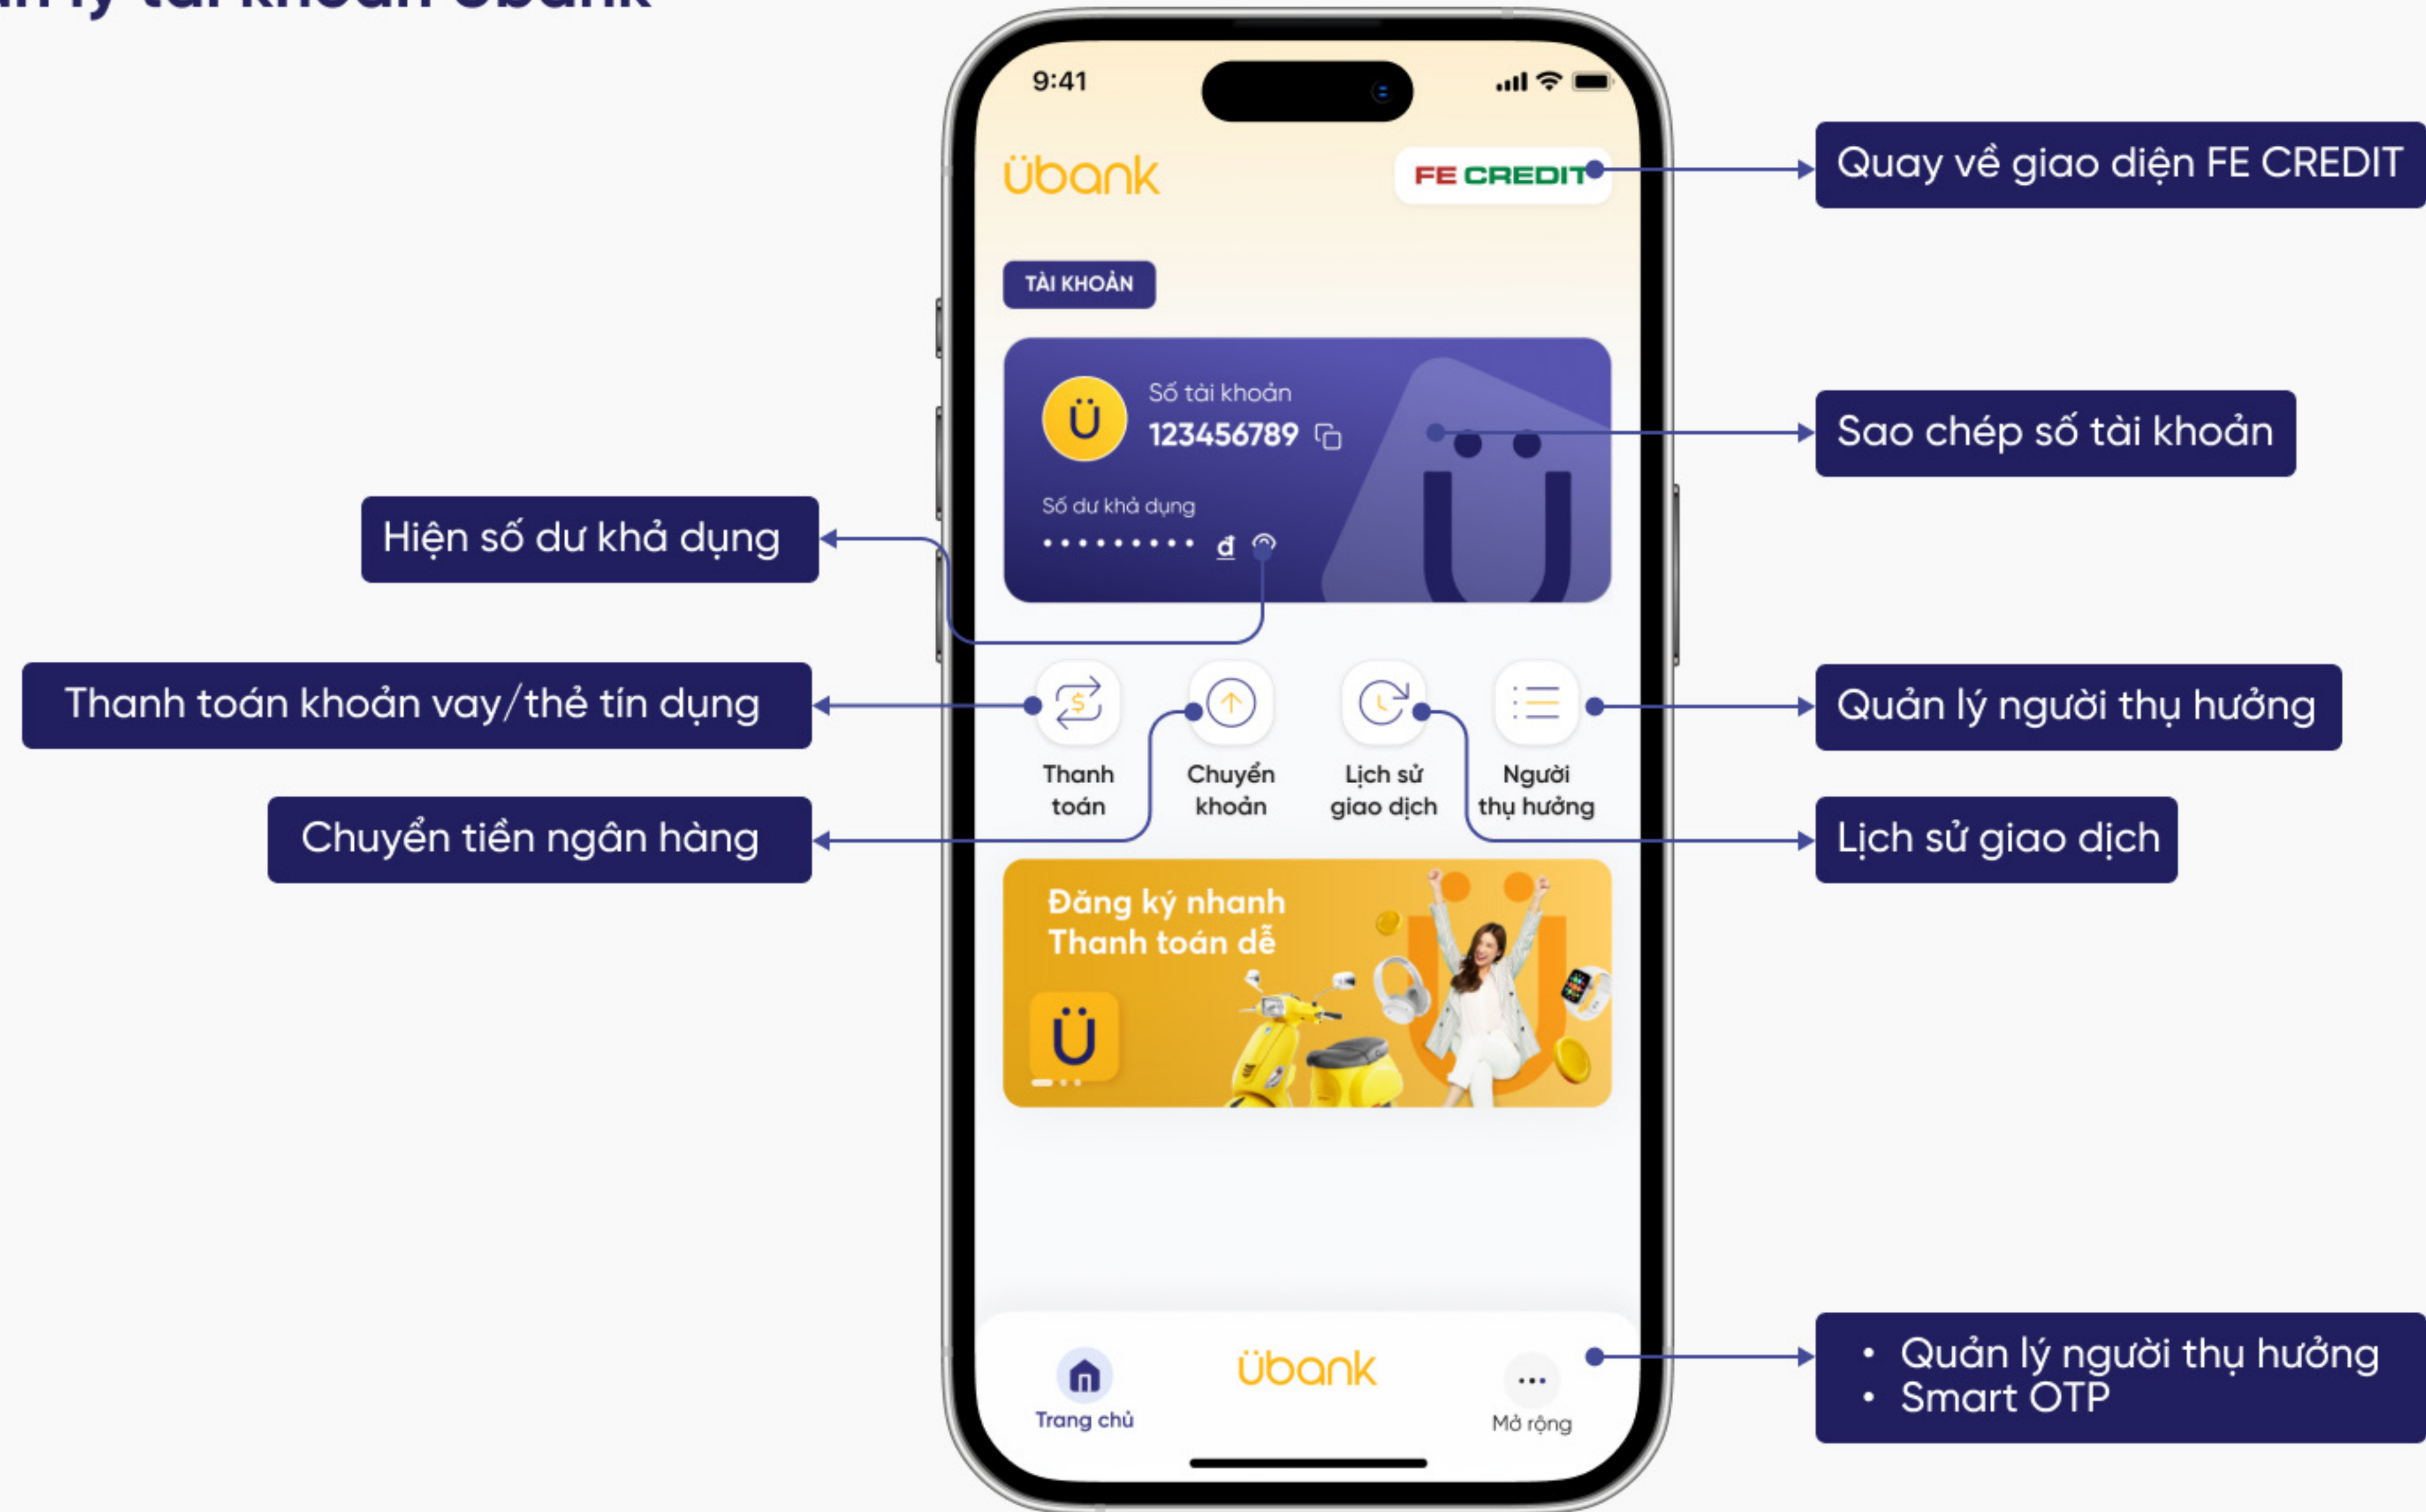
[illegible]

9:41

übank

FE CREDIT

Quay về giao diện FE CREDIT

TÀI KHOẢN

Số tài khoản
123456789

Sao chép số tài khoản

Số dư khả dụng
• • • • • • • • • đ

Hiện số dư khả dụng

Thanh toán khoản vay/thẻ tín dụng

Thanh toán

Chuyển khoản

Lịch sử giao dịch

Người thụ hưởng

Quản lý người thụ hưởng

Chuyển tiền ngân hàng

Lịch sử giao dịch

Đăng ký nhanh
Thanh toán dễ

Ü

Trang chủ

übank

Mở rộng

• Quản lý người thụ hưởng
• Smart OTP